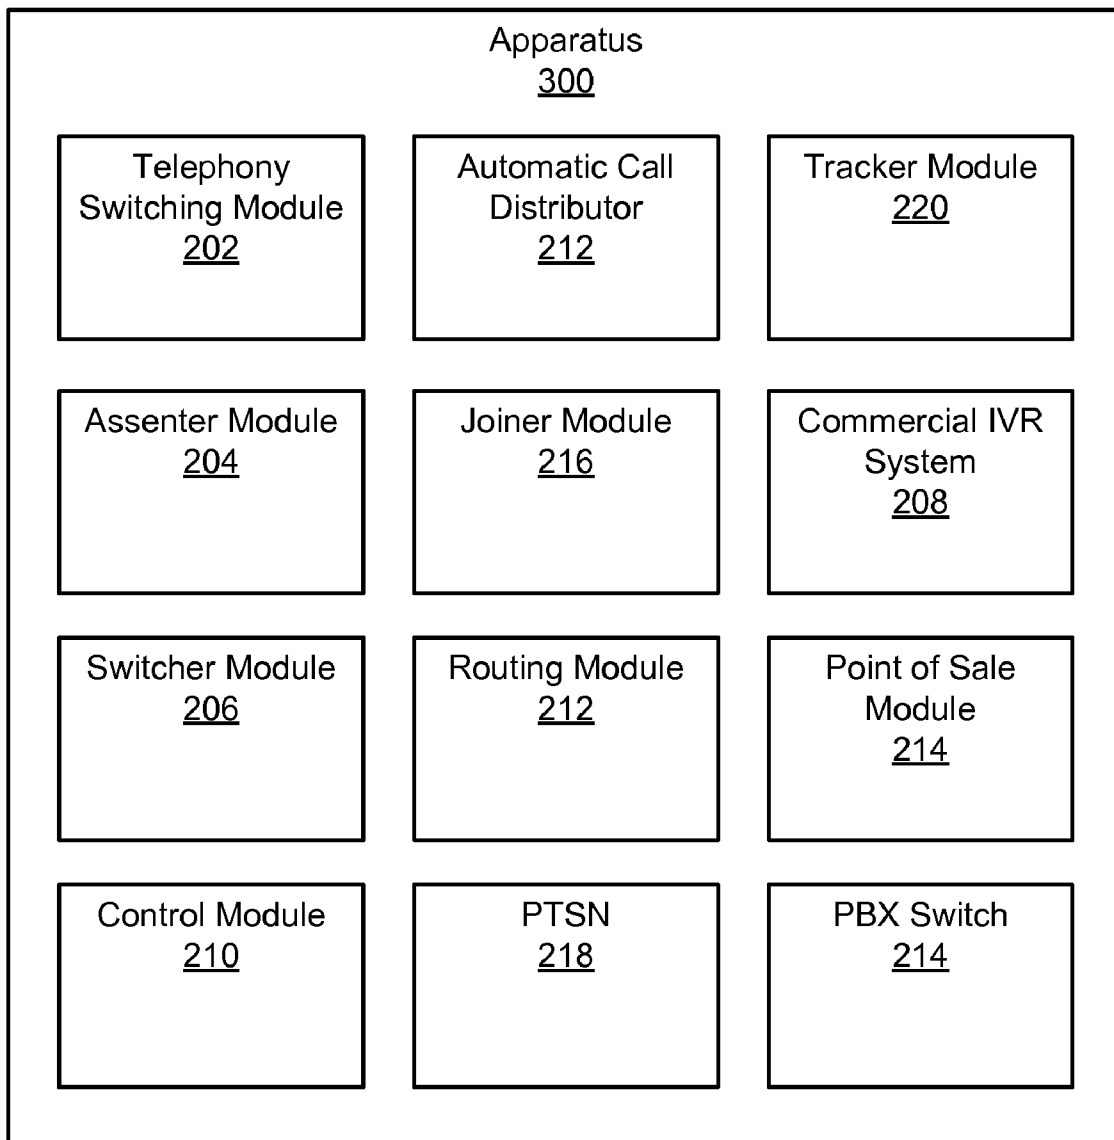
Apparatus
300

Telephony Switching Module
202

Automatic Call Distributor
212

Tracker Module
220

Assenter Module
204

Joiner Module
216

Commercial IVR System
208

Switcher Module
206

Routing Module
212

Point of Sale Module
214

Control Module
210

PTSN
218

PBX Switch
214